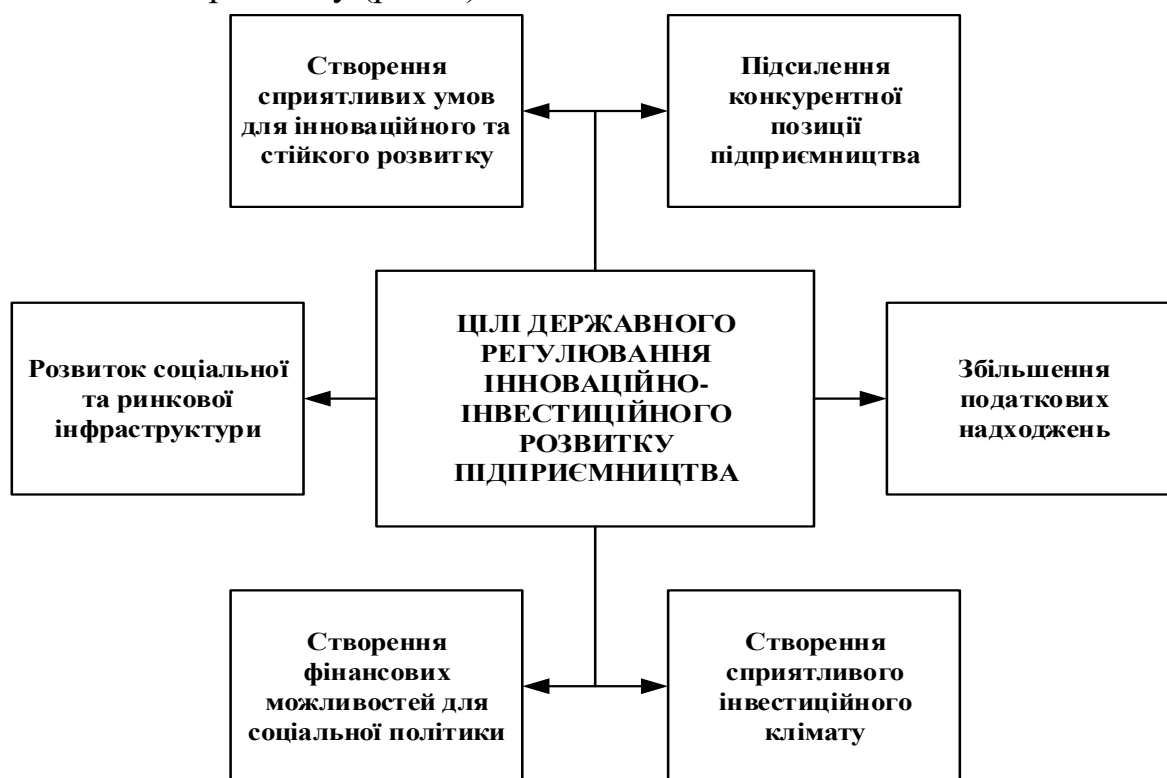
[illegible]

Створення сприятливих умов для інноваційного та стійкого розвитку

Підсилення конкурентної позиції підприємництва

Розвиток соціальної та ринкової інфраструктури

ЦІЛІ ДЕРЖАВНОГО РЕГУЛЮВАННЯ ІННОВАЦІЙНО-ІНВЕСТИЦІЙНОГО РОЗВИТКУ ПІДПРИЄМНИЦТВА

Збільшення податкових надходжень

Створення фінансових можливостей для соціальної політики

Створення сприятливого інвестиційного клімату